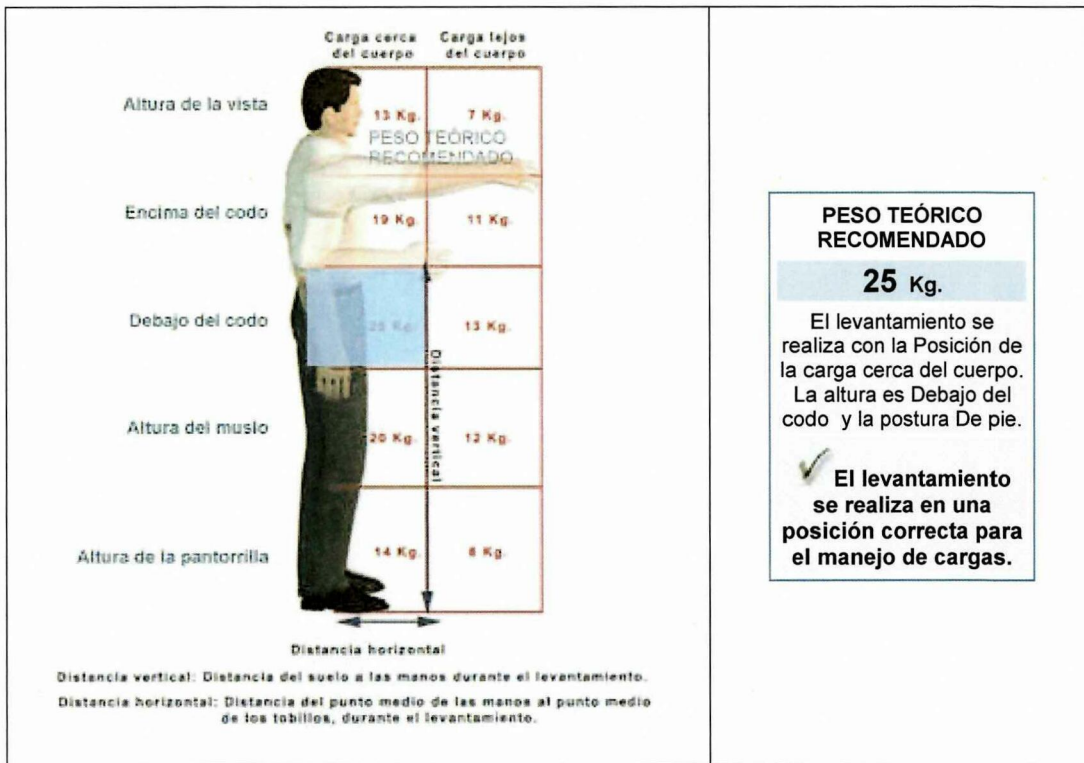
Carga cerca del cuerpo | Carga lejos del cuerpo

Altura de la vista | 13 Kg. | 7 Kg.

PESO TEÓRICO RECOMENDADO

Encima del codo | 19 Kg. | 11 Kg.

Debajo del codo | 25 Kg. | 13 Kg.

Altura del muslo | 20 Kg. | 12 Kg.

Altura de la pantorrilla | 14 Kg. | 8 Kg.

Distancia vertical

Distancia horizontal

Distancia vertical: Distancia del suelo a las manos durante el levantamiento.

Distancia horizontal: Distancia del punto medio de las manos al punto medio de los tobillos, durante el levantamiento.

PESO TEÓRICO RECOMENDADO

25 Kg.

El levantamiento se realiza con la Posición de la carga cerca del cuerpo. La altura es Debajo del codo y la postura De pie.

El levantamiento se realiza en una posición correcta para el manejo de cargas.